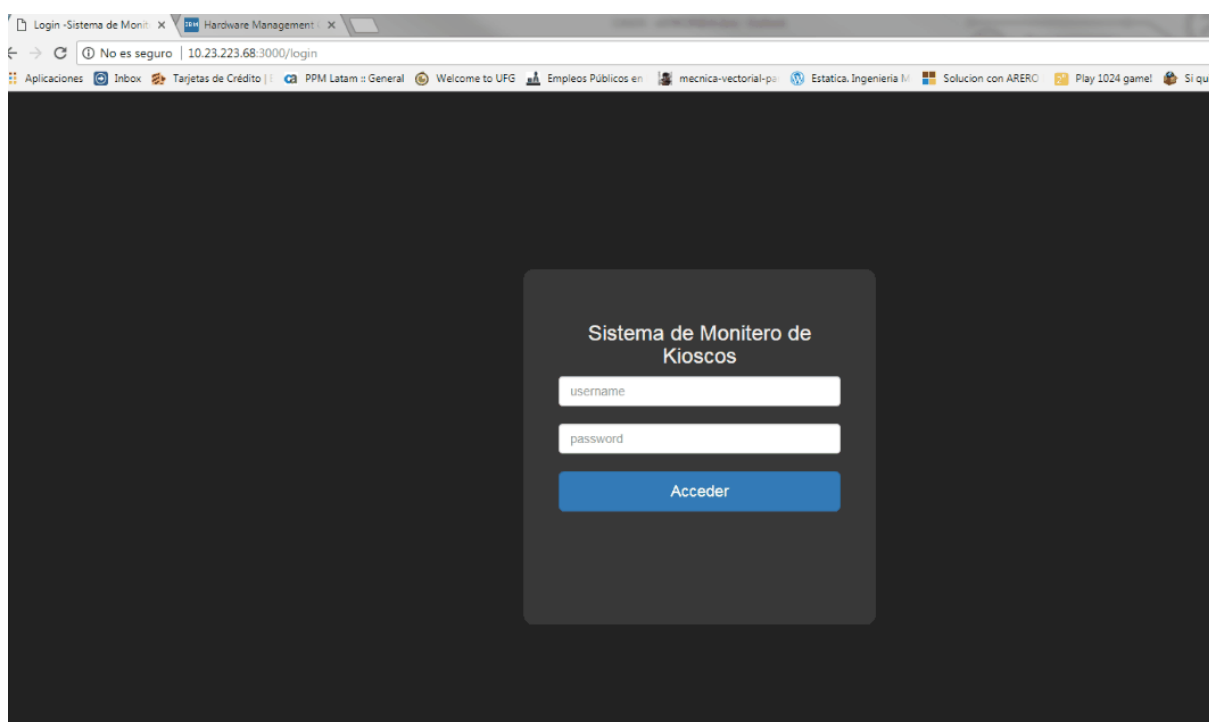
Login -Sistema de Monit ×
Hardware Management ×

No es seguro | 10.23.223.68:3000/login

Aplicaciones
Inbox
Tarjetas de Crédito
PPM Latam :: General
Welcome to UFG
Empleos Públicos en
mecnica-vectorial-pa
Estatica. Ingenieria M
Solucion con ARERO
Play 1024 game!
Si qu

Sistema de Monitero de Kioscos

username

password

Acceder